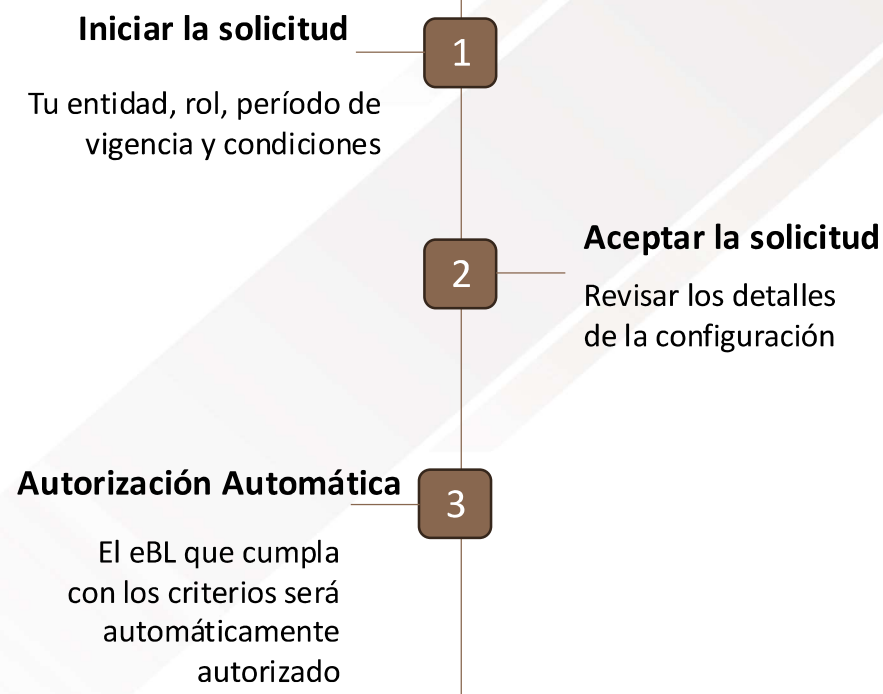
Iniciar la solicitud

1

Tu entidad, rol, período de vigencia y condiciones

Aceptar la solicitud

2

Revisar los detalles de la configuración

Autorización Automática

3

El eBL que cumpla con los criterios será automáticamente autorizado